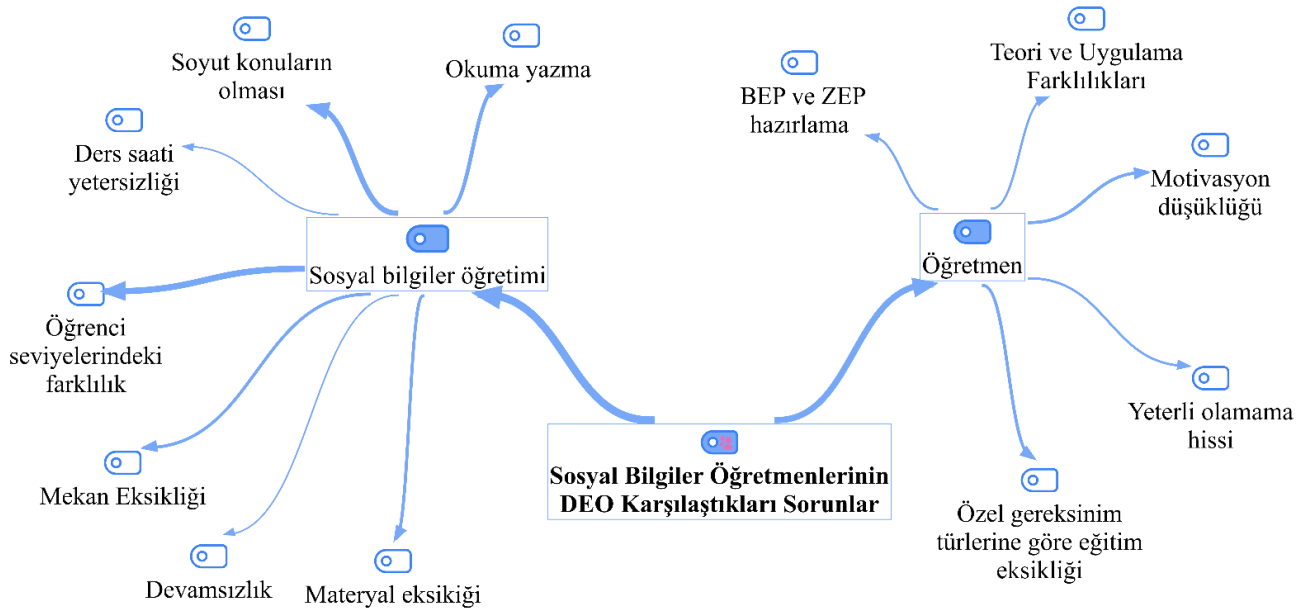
Soyut konuların olması

Okuma yazma

Ders saati yetersizliği

Sosyal bilgiler öğretimi

Öğrenci seviyelerindeki farklılık

Mekan Eksikliği

Devamsızlık

Materyal eksikiği

Sosyal Bilgiler Öğretmenlerinin DEO Karşılaştıkları Sorunlar

BEP ve ZEP hazırlama

Teori ve Uygulama Farklılıkları

Motivasyon düşüklüğü

Öğretmen

Yeterli olamama hissi

Özel gereksinim türlerine göre eğitim eksikliği